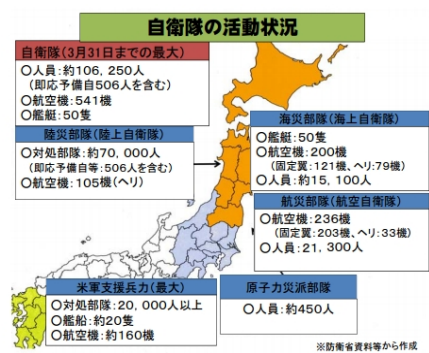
自衛隊の活動状況

自衛隊（3月31日までの最大）
○人員：約106，250人
（即応予備自506人を含む）
○航空機：541機
○艦艇：50隻

陸災部隊（陸上自衛隊）
○対処部隊：約70，000人
（即応予備自等：506人を含む）
○航空機：105機（ヘリ）

海災部隊（海上自衛隊）
○艦艇：50隻
○航空機：200機
（固定翼：121機、ヘリ：79機）
○人員：約15，100人

航災部隊（航空自衛隊）
○航空機：236機
（固定翼：203機、ヘリ：33機）
○人員：21，300人

米軍支援兵力（最大）
○対処部隊：20，000人以上
○艦船：約20隻
○航空機：約160機

原子力災派部隊
○人員：約450人

※防衛省資料等から作成